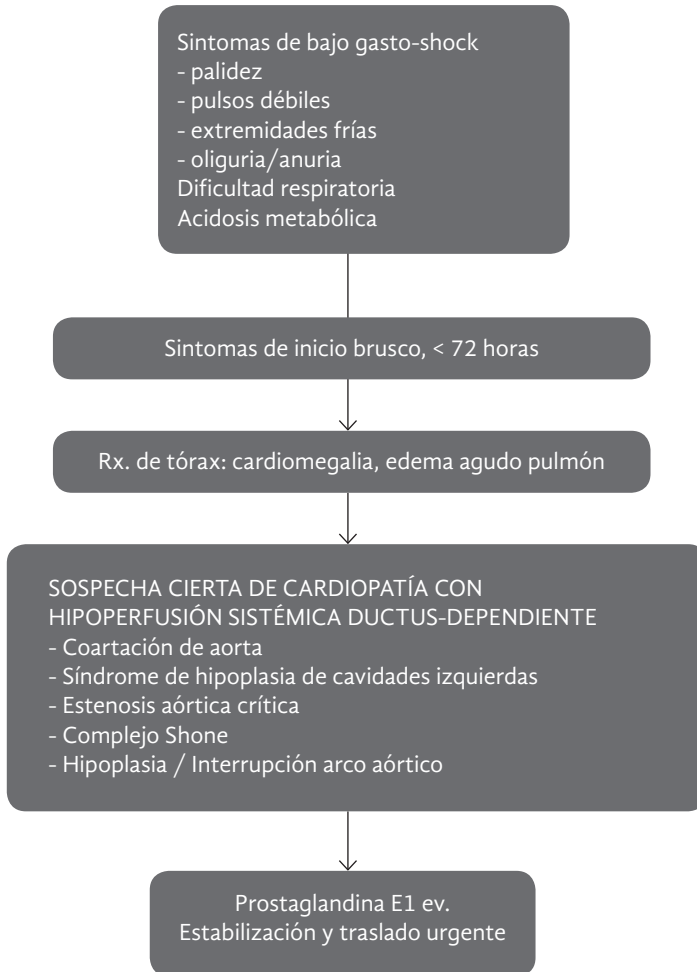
Sintomas de bajo gasto-shock
- palidez
- pulsos débiles
- extremidades frías
- oliguria/anuria
Dificultad respiratoria
Acidosis metabólica

Sintomas de inicio brusco, < 72 horas

Rx. de tórax: cardiomegalia, edema agudo pulmón

SOSPECHA CIERTA DE CARDIOPATÍA CON HIPOPERFUSIÓN SISTÉMICA DUCTUS-DEPENDIENTE
- Coartación de aorta
- Síndrome de hipoplasia de cavidades izquierdas
- Estenosis aórtica crítica
- Complejo Shone
- Hipoplasia / Interrupción arco aórtico

Prostaglandina E1 ev.
Estabilización y traslado urgente